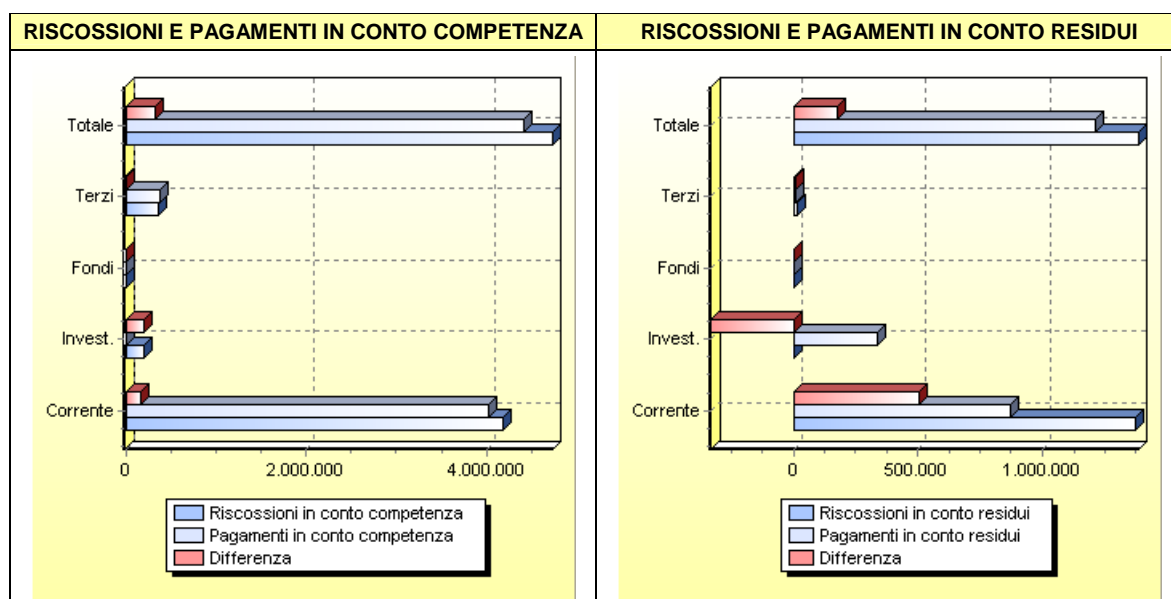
| RISCOSSIONI E PAGAMENTI IN CONTO COMPETENZA | RISCOSSIONI E PAGAMENTI IN CONTO RESIDUI |
|---|---|
| Totale<br>Terzi<br>Fondi<br>Invest.<br>Corrente<br>0 2.000.000 4.000.000<br>Riscossioni in conto competenza<br>Pagamenti in conto competenza<br>Differenza | Totale<br>Terzi<br>Fondi<br>Invest.<br>Corrente<br>0 500.000 1.000.000<br>Riscossioni in conto residui<br>Pagamenti in conto residui<br>Differenza |